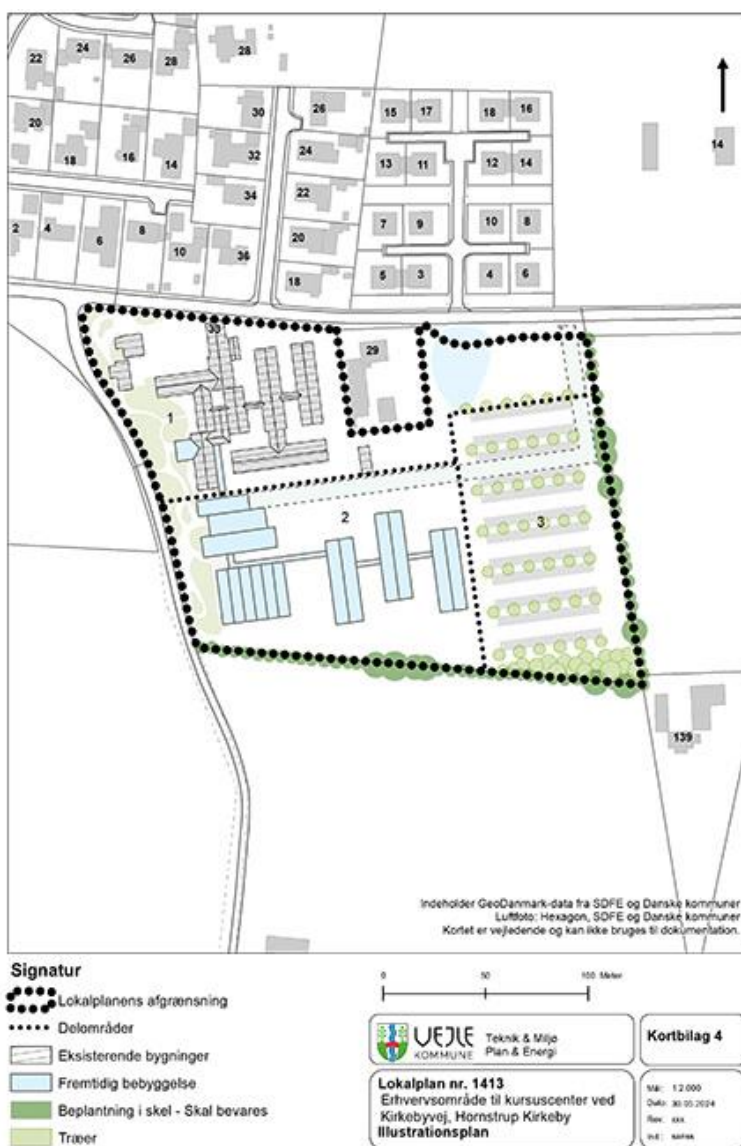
22
24
26
28
28
20
18
16
14
30
32
34
26
24
22
20
18
2
4
6
8
10
36
15
17
13
11
7
9
5
3
18
16
12
14
10
8
4
6
14
33
29
1
2
3
139

Indeholder GeoDanmark-data fra SDFE og Danske kommuner
Luftfoto: Hexagon, SDFE og Danske kommuner
Kortet er vejledende og kan ikke bruges til dokumentation.

Signatur
Lokalplanens afgrænsning
Delområder
Eksisterende bygninger
Fremtidig bebyggelse
Beplantning i skel - Skal bevares
Træer

0 50 100 Meter

VEJLE KOMMUNE
Teknik & Miljø
Plan & Energi

Kortbilag 4

Lokalplan nr. 1413
Erhvervsområde til kursuscenter ved Kirkebyvej, Hornstrup Kirkeby
Illustrationsplan

Mål: 1:2.000
Dato: 30.05.2024
Rev: xxx
Init: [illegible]